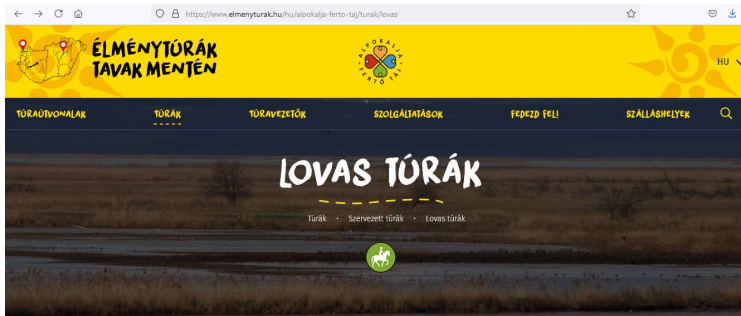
https://www.elmenyturak.hu/hu/alpokalja-ferto-taj/turak/lovas

ÉLMÉNYTÚRÁK TAVAK MENTÉN

ALPOKALJA FERTŐ TÁJ

HU

TÚRAÚTVONALAK TÚRÁK TÚRAVEZETŐK SZOLGÁLTATÁSOK FEDEZD FEL! SZÁLLÁSHELYEK

LOVAS TÚRÁK

Túrák • Szervezett túrák • Lovas túrák